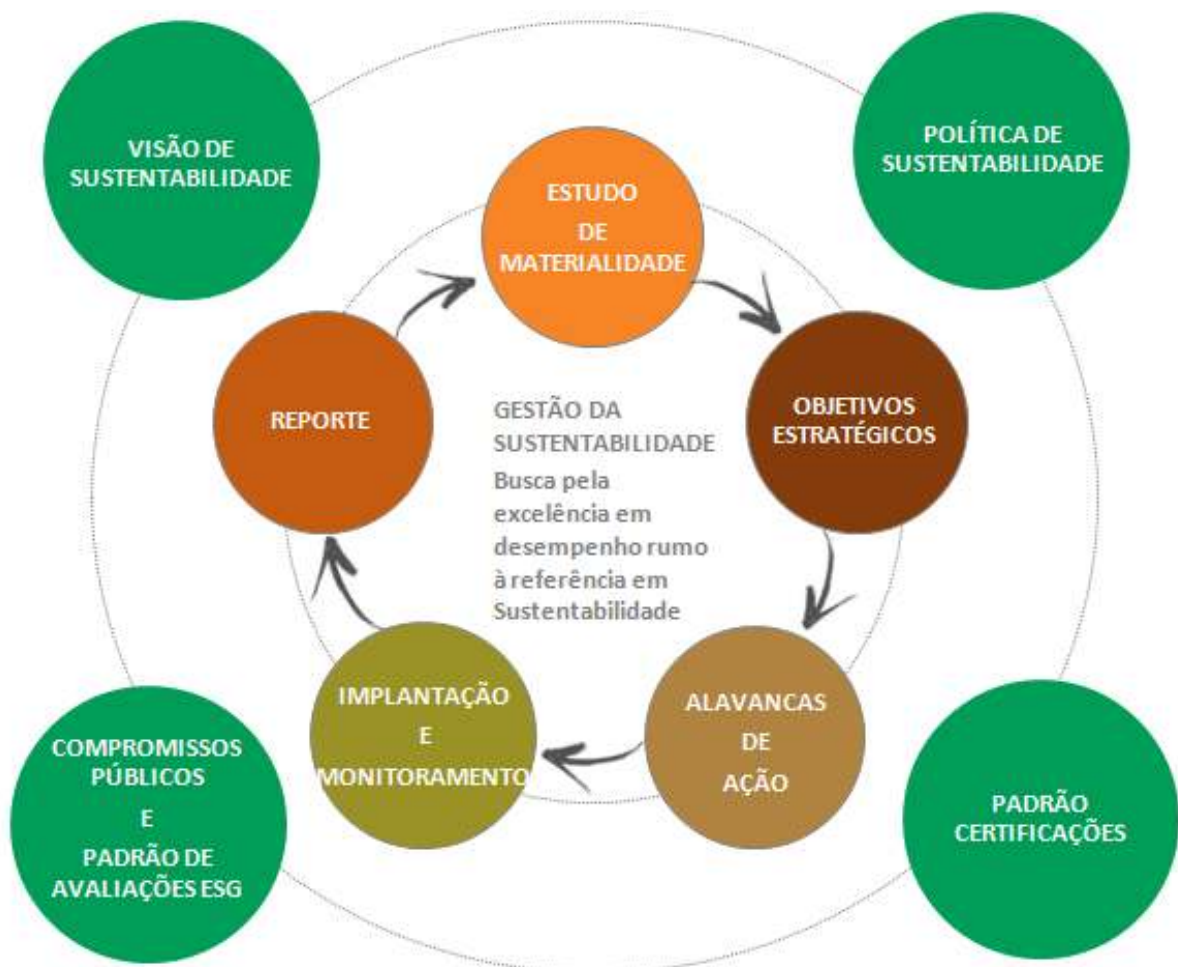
VISÃO DE SUSTENTABILIDADE

POLÍTICA DE SUSTENTABILIDADE

ESTUDO DE MATERIALIDADE

OBJETIVOS ESTRATÉGICOS

ALAVANCAS DE AÇÃO

IMPLANTAÇÃO E MONITORAMENTO

REPORTE

GESTÃO DA SUSTENTABILIDADE
Busca pela excelência em desempenho rumo à referência em Sustentabilidade

COMPROMISSOS PÚBLICOS E PADRÃO DE AVALIAÇÕES ESG

PADRÃO CERTIFICAÇÕES